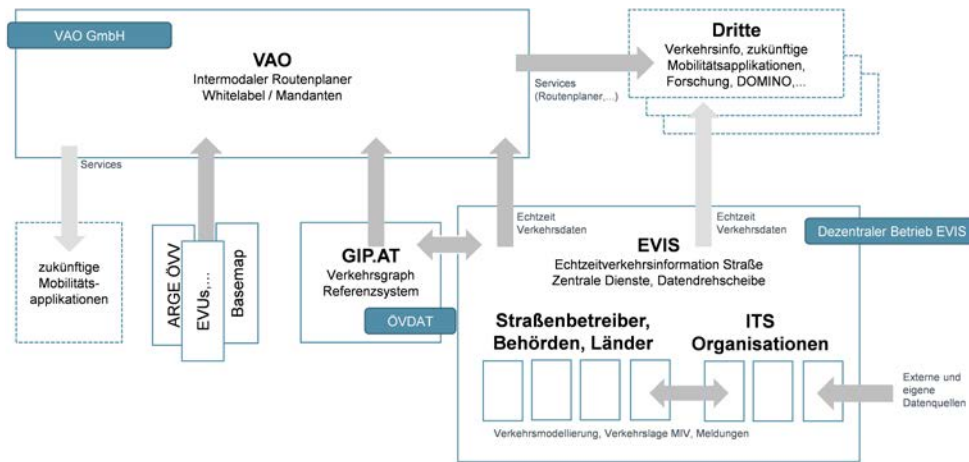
VAO GmbH

VAO
Intermodaler Routenplaner
Whitelabel / Mandanten

Services
(Routenplaner,...)

Dritte
Verkehrsinfo, zukünftige Mobilitätsapplikationen, Forschung, DOMINO,...

Services

zukünftige Mobilitäts-applikationen

ARGE ÖVV

EVUs,...

Basemap

GIP.AT
Verkehrsgraph
Referenzsystem

ÖVDAT

Echtzeit Verkehrsdaten

Echtzeit Verkehrsdaten

Dezentraler Betrieb EVIS

EVIS
Echtzeitverkehrsinformation Straße
Zentrale Dienste, Datendrehscheibe

Straßenbetreiber, Behörden, Länder

ITS Organisationen

Externe und eigene Datenquellen

Verkehrsmodellierung, Verkehrslage MIV, Meldungen